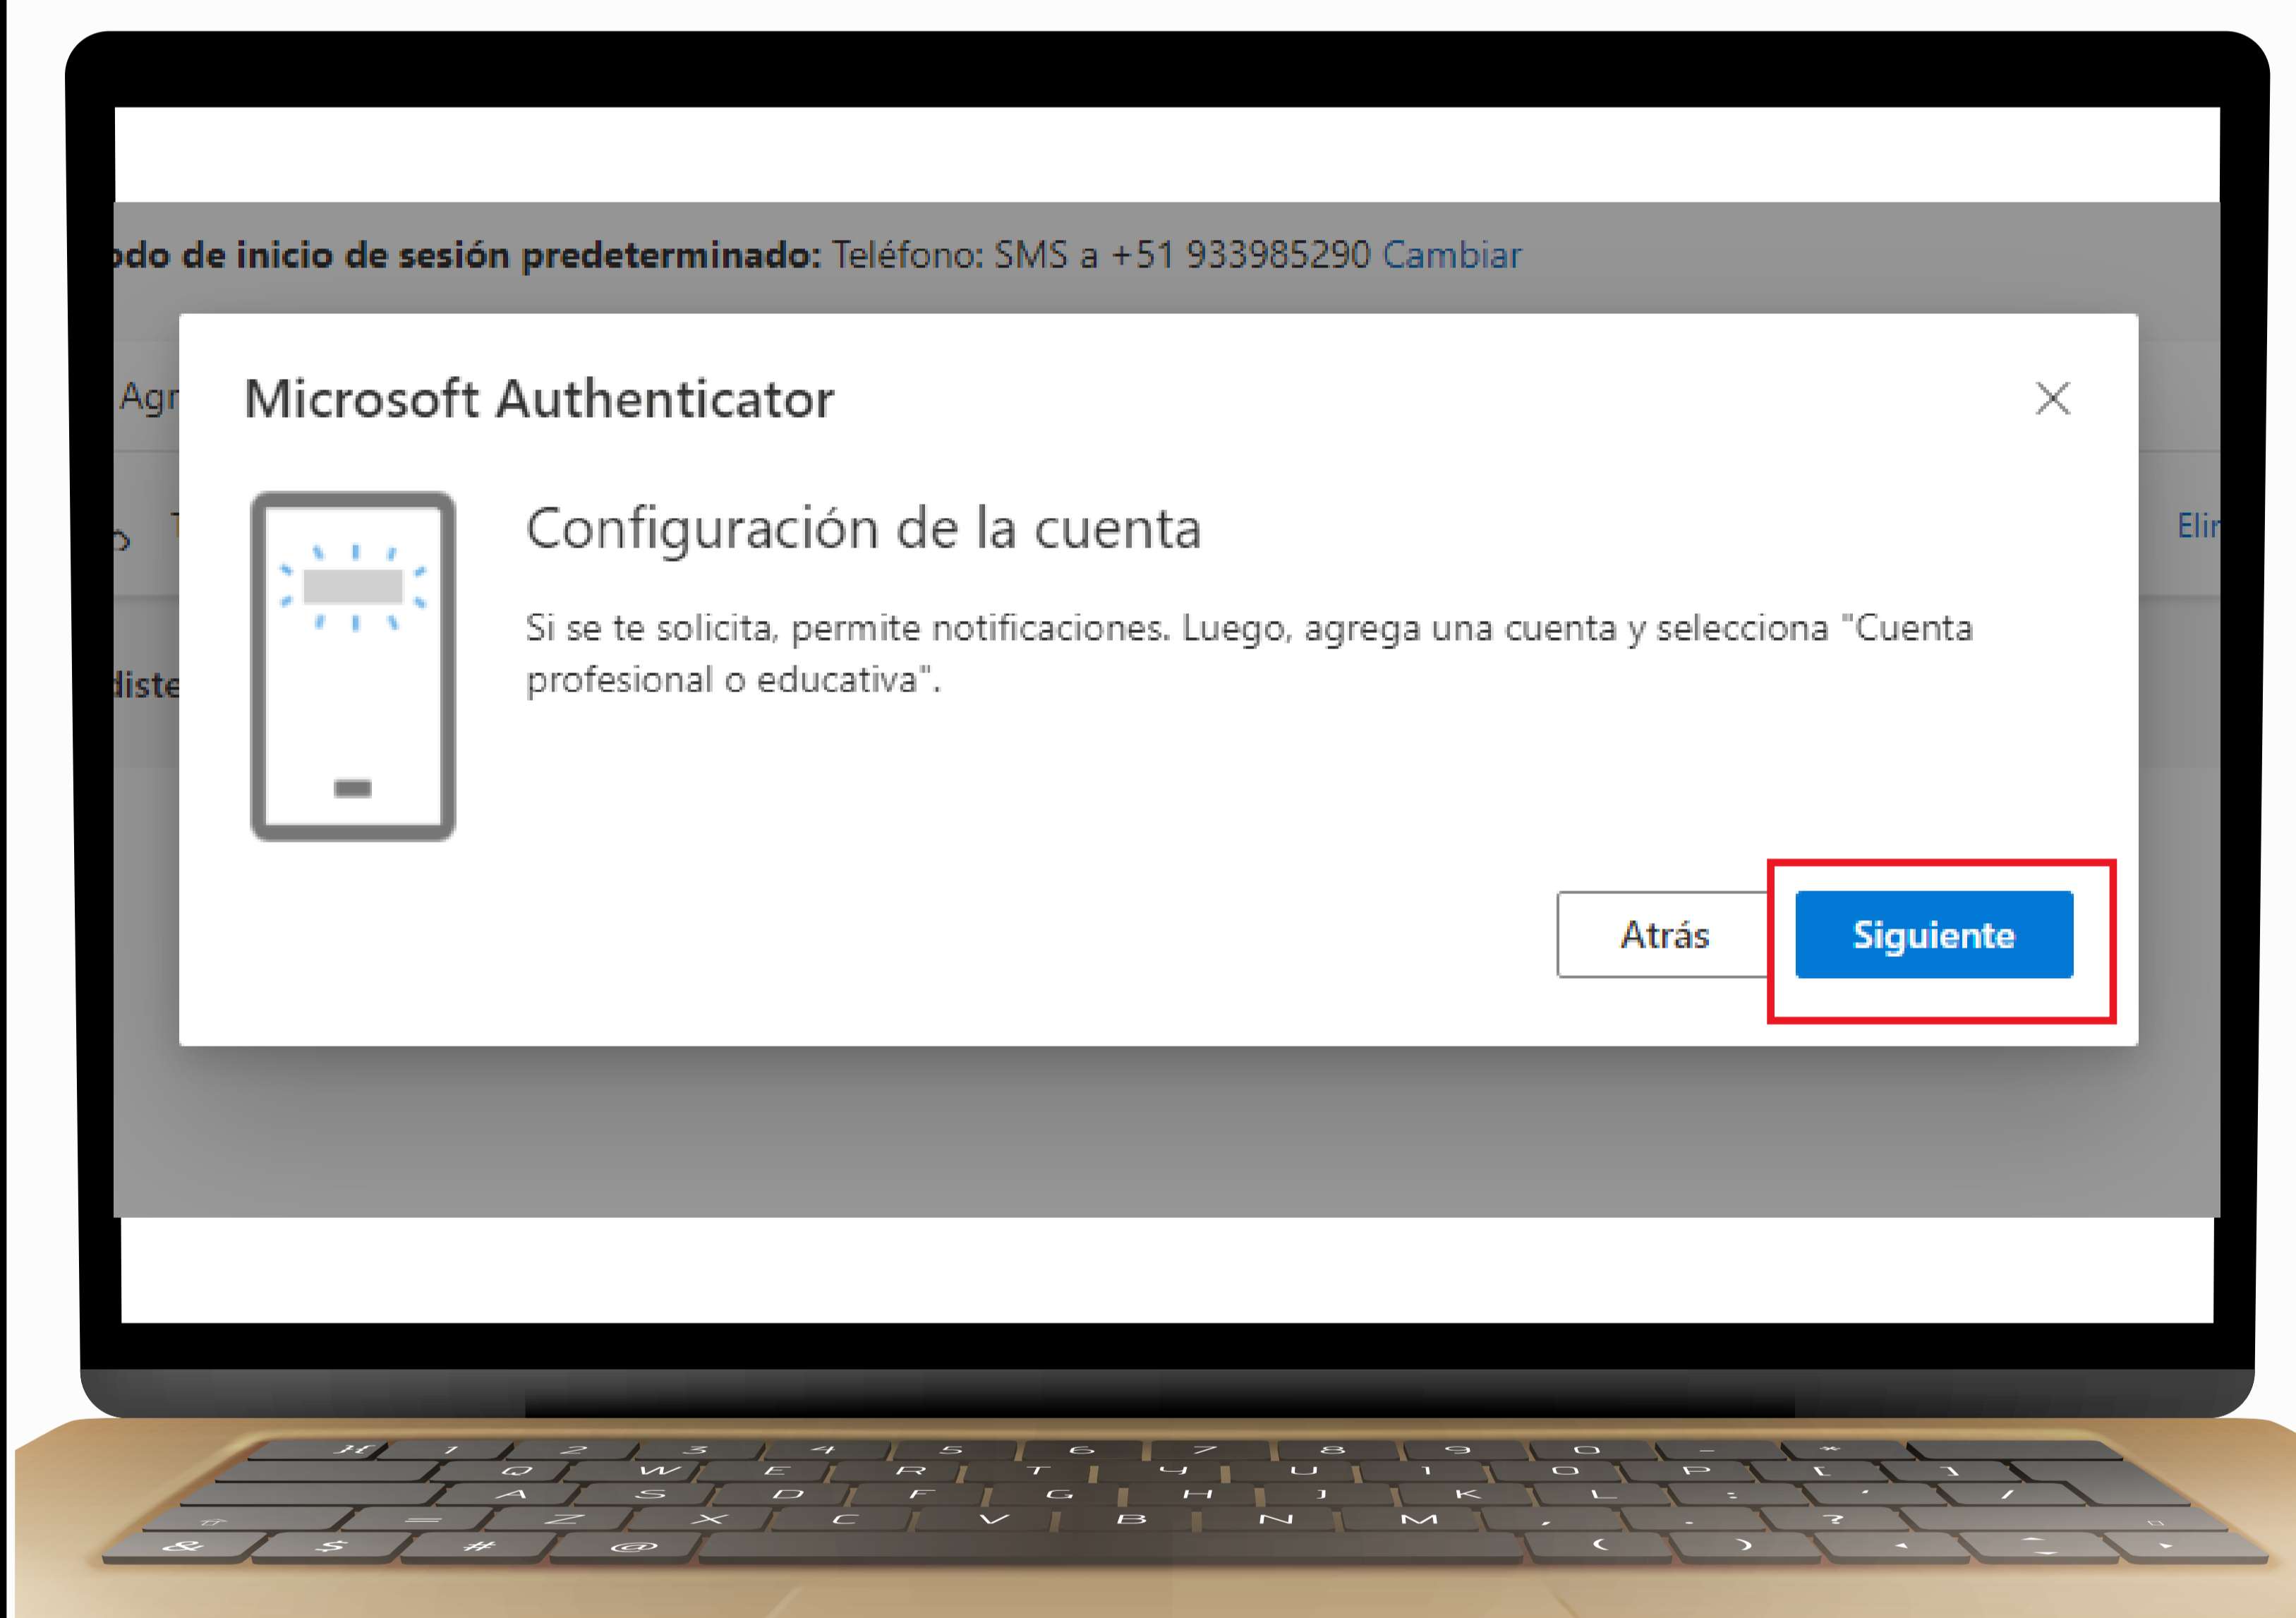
odo de inicio de sesión predeterminado: Teléfono: SMS a +51 933985290 Cambiar

Agr

Elir

diste

Microsoft Authenticator

Configuración de la cuenta

Si se te solicita, permite notificaciones. Luego, agrega una cuenta y selecciona "Cuenta profesional o educativa".

Atrás

Siguiente